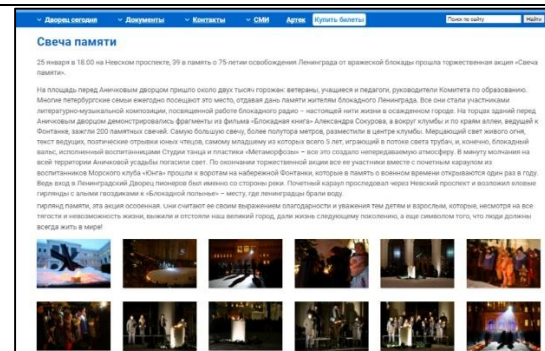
Дворец сегодня   Документы   Контакты   СМИ   Артек   Купить билеты   Поиск по сайту   Найти

Свеча памяти

25 января в 18.00 на Невском проспекте, 39 в память о 75-летии освобождения Ленинграда от вражеской блокады прошла торжественная акция «Свеча памяти».

На площадь перед Аничковым дворцом пришло около двух тысяч горожан: ветераны, учащиеся и педагоги, руководители Комитета по образованию. Многие петербургские семьи ежегодно посещают это место, отдавая дань памяти жителям блокадного Ленинграда. Все они стали участниками литературно-музыкальной композиции, посвященной работе блокадного радио – настоящей нити жизни в осажденном городе. На торцах зданий перед Аничковым дворцом демонстрировались фрагменты из фильма «Блокадная книга» Александра Сокурова, а вокруг клумбы и по краям аллеи, ведущей к Фонтанке, зажгли 200 памятных свечей. Самую большую свечу, более полутора метров, разместили в центре клумбы. Мерцающий свет живого огня, текст ведущих, поэтические отрывки юных чтецов, самому младшему из которых всего 5 лет, играющий в полноте света трубач, и, конечно, блокадный вальс, исполненный воспитанницами Студии танца и пластики «Метаморфозы» – все это создало непередаваемую атмосферу. В минуту молчания на всей территории Аничковой усадьбы погасили свет. По окончании торжественной акции все ее участники вместе с почетным караулом из воспитанников Морского клуба «Юнга» прошли к воротам на набережной Фонтанки, которые в память о военном времени открываются один раз в году. Вход вход в Ленинградский Дворец пионеров был именно со стороны реки. Почетный караул проследовал через Невский проспект и возложил еловые гирлянды с алыми гвоздиками к «Блокадной полынье» – месту, где ленинградцы брали воду.

Гирлянд памяти, эта акция особенная. Они считают ее своим выражением благодарности и уважения тем детям и взрослым, которые, несмотря на все тяготы и невозможность жизни, выжили и отстояли наш великий город, дали жизнь следующему поколению, а еще символом того, что люди должны всегда жить в мире!